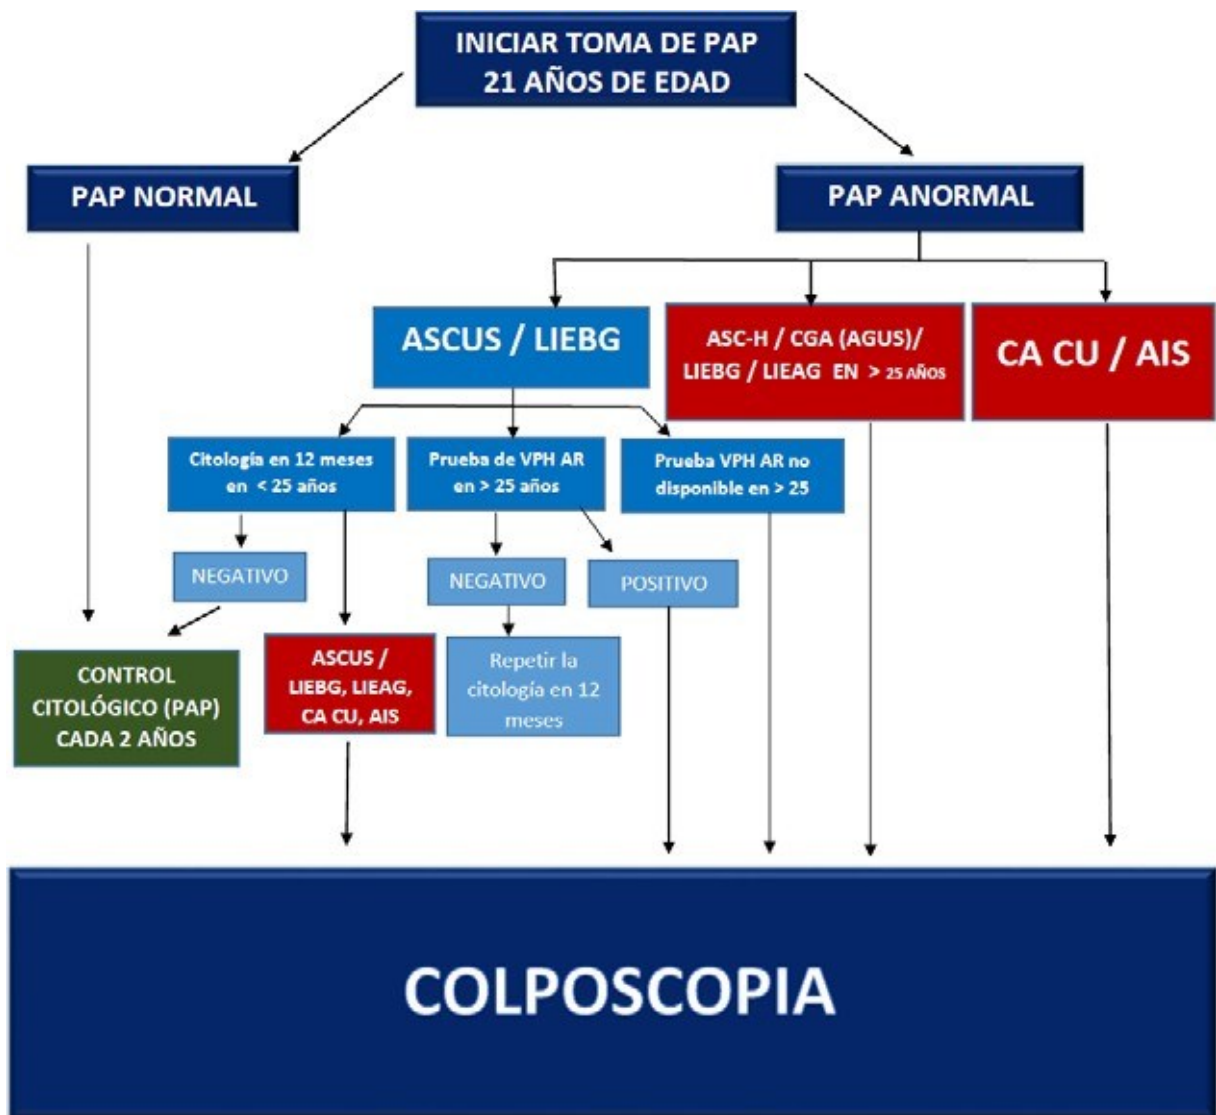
INICIAR TOMA DE PAP
21 AÑOS DE EDAD

PAP NORMAL

PAP ANORMAL

ASCUS / LIEBG

ASC-H / CGA (AGUS)/ LIEBG / LIEAG EN > 25 AÑOS

CA CU / AIS

Citologia en 12 meses en < 25 años

Prueba de VPH AR en > 25 años

Prueba VPH AR no disponible en > 25

NEGATIVO

NEGATIVO

POSITIVO

CONTROL CITOLÓGICO (PAP) CADA 2 AÑOS

ASCUS / LIEBG, LIEAG, CA CU, AIS

Repetir la citología en 12 meses

COLPOSCOPIA